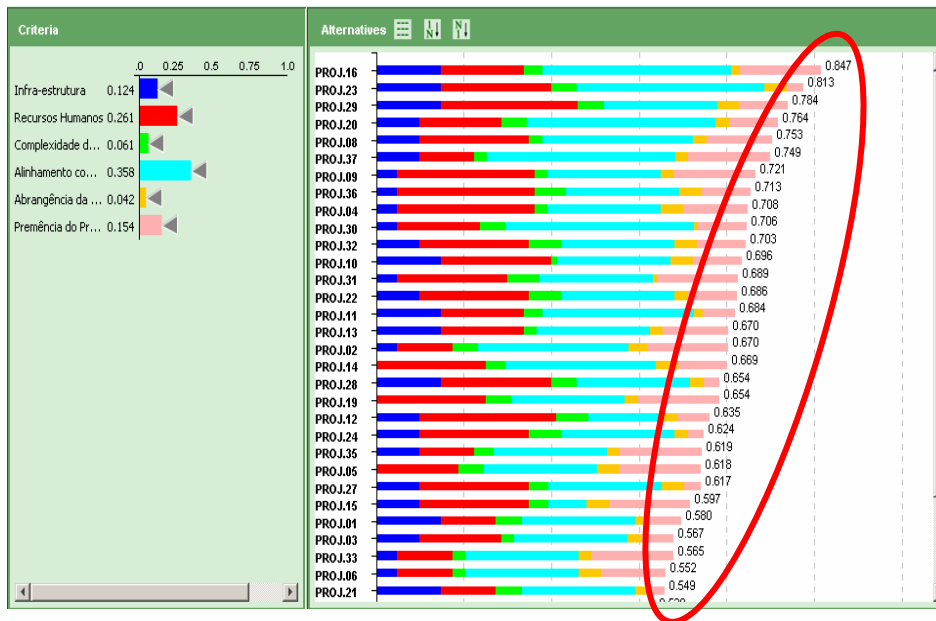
Criteria

0 0.25 0.5 0.75 1.0

Infra-estrutura 0.124
Recursos Humanos 0.261
Complexidade d... 0.061
Alinhamento co... 0.358
Abrangência da ... 0.042
Premência do Pr... 0.154

Alternatives

PROJ.16 0.847
PROJ.23 0.813
PROJ.29 0.784
PROJ.20 0.764
PROJ.08 0.753
PROJ.37 0.749
PROJ.09 0.721
PROJ.36 0.713
PROJ.04 0.708
PROJ.30 0.706
PROJ.32 0.703
PROJ.10 0.696
PROJ.31 0.689
PROJ.22 0.686
PROJ.11 0.684
PROJ.13 0.670
PROJ.02 0.670
PROJ.14 0.669
PROJ.28 0.654
PROJ.19 0.654
PROJ.12 0.635
PROJ.24 0.624
PROJ.35 0.619
PROJ.05 0.618
PROJ.27 0.617
PROJ.15 0.597
PROJ.01 0.580
PROJ.03 0.567
PROJ.33 0.565
PROJ.06 0.552
PROJ.21 0.549
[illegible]